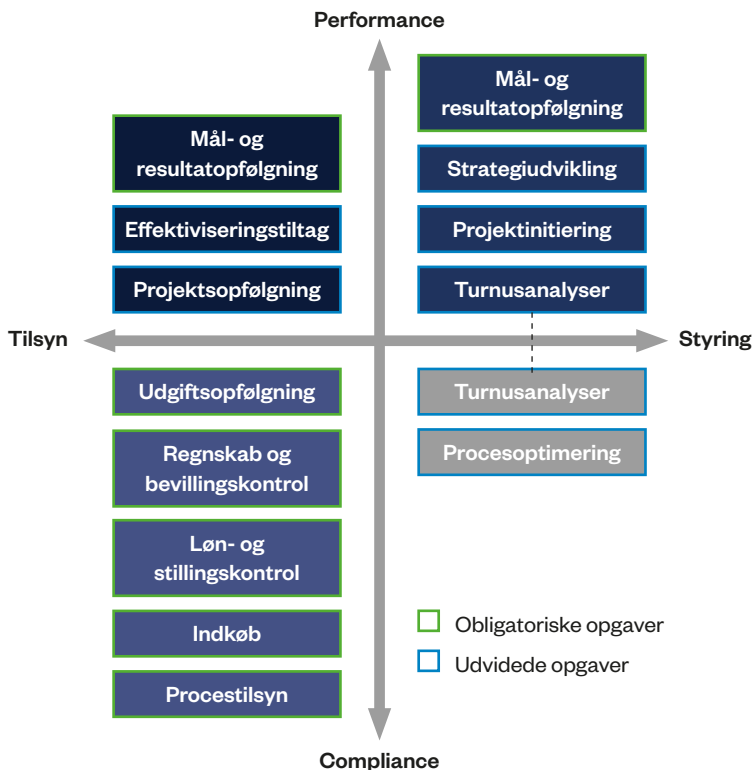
Performance

Mål- og resultatopfølgning

Effektiviseringstiltag

Projektsopfølgning

Mål- og resultatopfølgning

Strategiudvikling

Projektinitiering

Turnusanalyser

Tilsyn

Styring

Udgiftsopfølgning

Regnskab og bevillingskontrol

Løn- og stillingskontrol

Indkøb

Procestilsyn

Turnusanalyser

Procesoptimering

Obligatoriske opgaver

Udvidede opgaver

Compliance